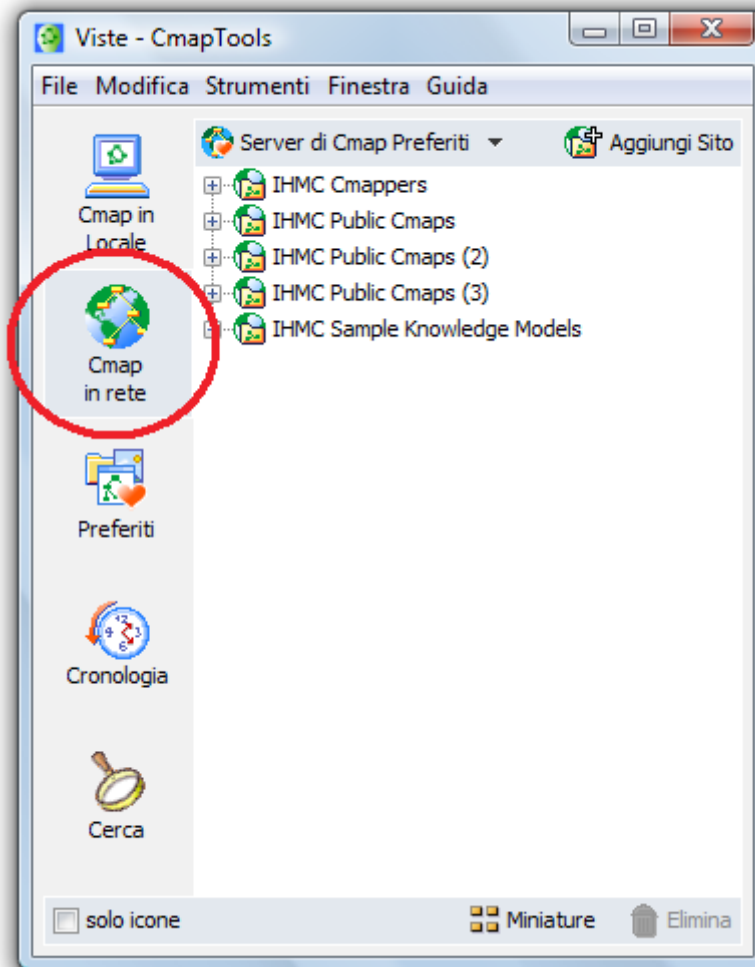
Viste - CmapTools

File Modifica Strumenti Finestra Guida

Cmap in Locale

Cmap in rete

Preferiti

Cronologia

Cerca

Server di Cmap Preferiti

Aggiungi Sito

IHMC Cmappers
IHMC Public Cmaps
IHMC Public Cmaps (2)
IHMC Public Cmaps (3)
IHMC Sample Knowledge Models

solo icone

Miniature

Elimina